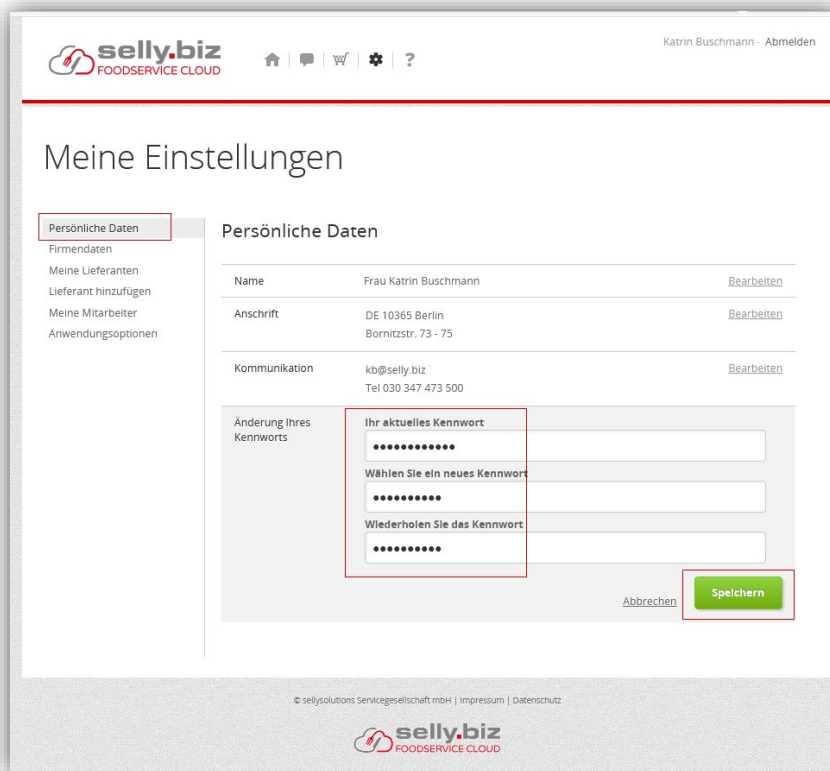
selly.biz
FOODSERVICE CLOUD

? 

Katrin Buschmann - Abmelden

Meine Einstellungen

Persönliche Daten
Firmendaten
Meine Lieferanten
Lieferant hinzufügen
Meine Mitarbeiter
Anwendungsoptionen

Persönliche Daten

| | | |
|---|---|---|
| Name | Frau Katrin Buschmann | Bearbeiten |
| Anschrift | DE 10365 Berlin Bornitzstr. 73 - 75 | Bearbeiten |
| Kommunikation | kb@selly.biz Tel 030 347 473 500 | Bearbeiten |

Änderung Ihres Kennworts

Ihr aktuelles Kennwort
••••••••••••
Wählen Sie ein neues Kennwort
••••••••••
Wiederholen Sie das Kennwort
••••••••••

Abbrechen
Speichern

© sellysolutions Servicegesellschaft mbH | Impressum | Datenschutz

selly.biz
FOODSERVICE CLOUD